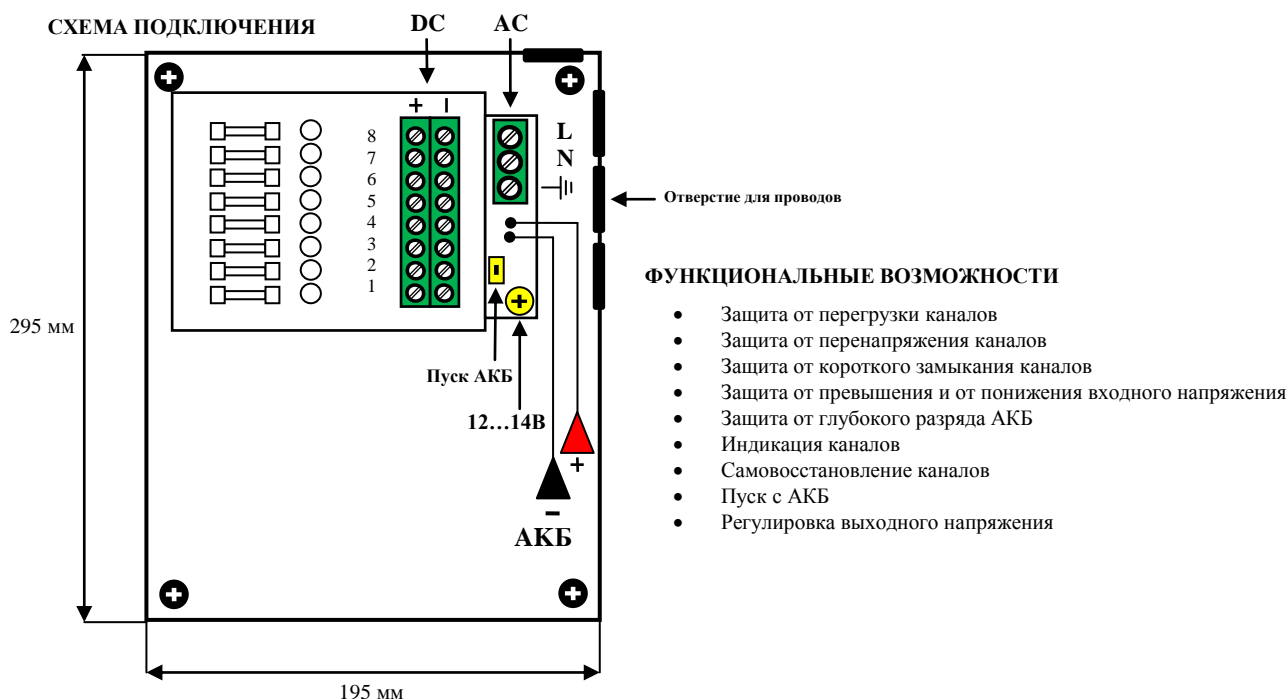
СХЕМА ПОДКЛЮЧЕНИЯ

DC

AC

+ -

8
7
6
5
4
3
2
1

L
N

Отверстие для проводов

295 мм

Пуск АКБ

12…14В

+

-

АКБ

195 мм

ФУНКЦИОНАЛЬНЫЕ ВОЗМОЖНОСТИ

- Защита от перегрузки каналов
- Защита от перенапряжения каналов
- Защита от короткого замыкания каналов
- Защита от превышения и от понижения входного напряжения
- Защита от глубокого разряда АКБ
- Индикация каналов
- Самовосстановление каналов
- Пуск с АКБ
- Регулировка выходного напряжения